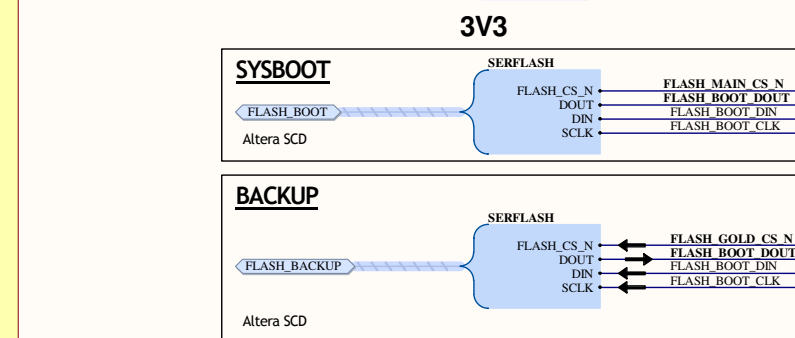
3V3

SYSBOOT

SERFLASH

FLASH_BOOT

FLASH_CS_N
DOUT
DIN
SCLK

FLASH_MAIN_CS_N
FLASH_BOOT_DOUT
FLASH_BOOT_DIN
FLASH_BOOT_CLK

Altera SCD

BACKUP

SERFLASH

FLASH_BACKUP

FLASH_CS_N
DOUT
DIN
SCLK

FLASH_GOLD_CS_N
FLASH_BOOT_DOUT
FLASH_BOOT_DIN
FLASH_BOOT_CLK

Altera SCD